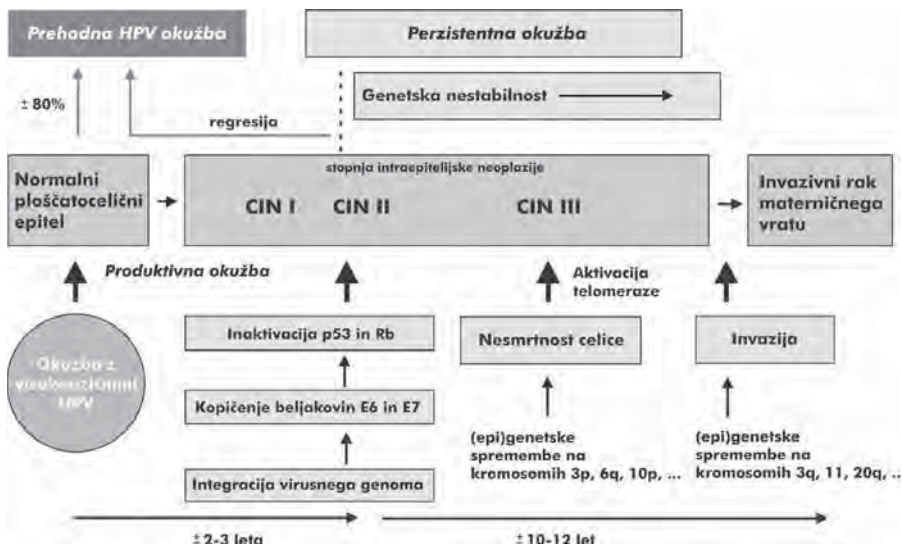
Prehodna HPV okužba

Perzistentna okužba

± 80%

regresija

Genetska nestabilnost

stopnja intraepitelijske neoplazije

Normalni ploščatocelični epitel

CIN I CIN II CIN III

Invazivni rak materničnega vratu

Produktivna okužba

Aktivacija telomeraze

Okužba z visokorizičnimi HPV

Inaktivacija p53 in Rb

Nesmrtnost celice

Invazija

Kopičenje beljakovin E6 in E7

(epi)genetske spremembe na kromosomih 3p, 6q, 10p, ...

(epi)genetske spremembe na kromosomih 3q, 11, 20q, ...

Integracija virusnega genoma

± 2-3 leta

± 10-12 let